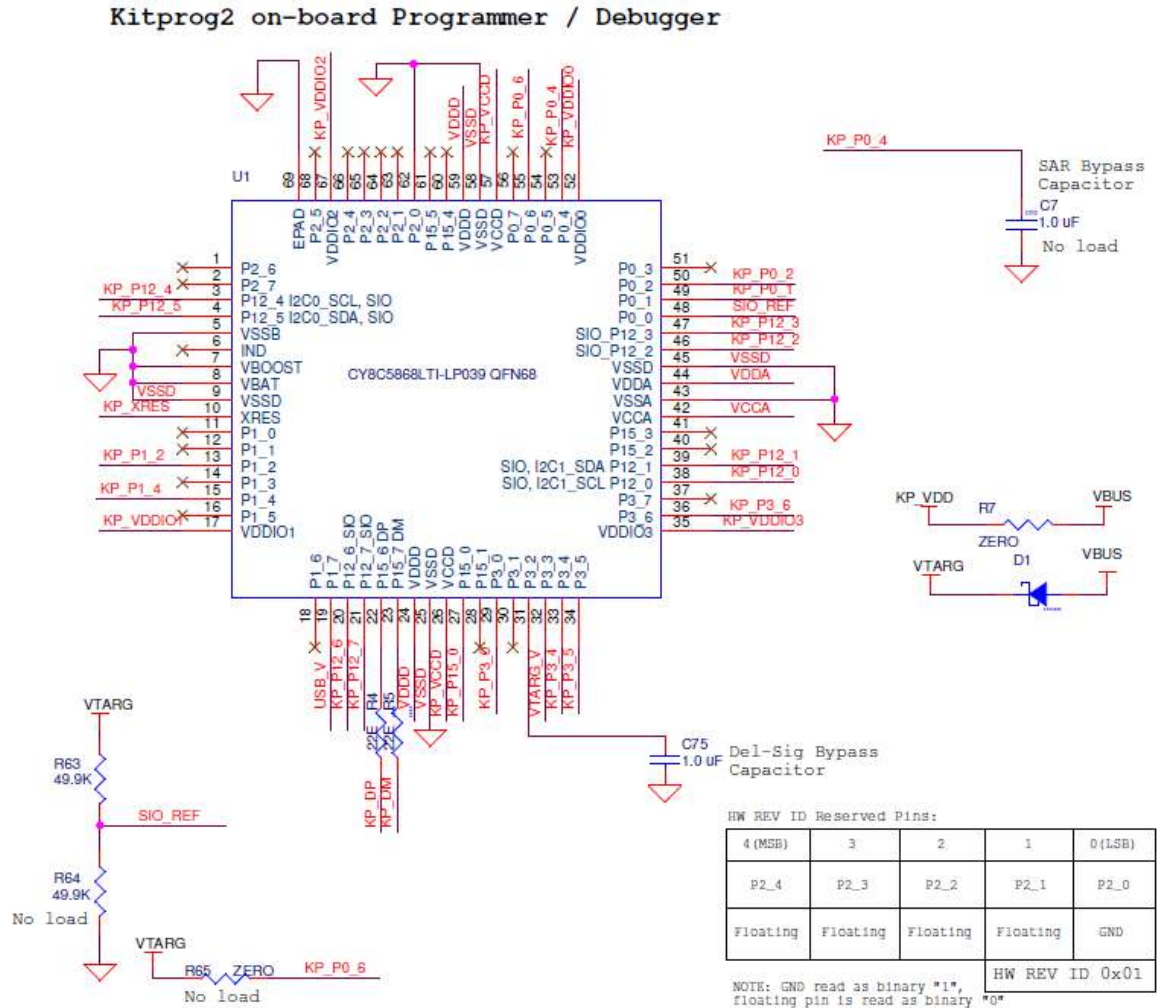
Kitprog2 on-board Programmer / Debugger

KP_VDDIO2
VDDD
VSSD
KP_VCCD
KP_P0_6
KP_P0_4
KP_VDDIO0

U1

69 68 67 66 65 64 63 62 61 60 59 58 57 56 55 54 53 52

EPAD
P2_5
VDDIO2
P2_4
P2_3
P2_2
P2_1
P2_0
P15_5
P15_4
VDDD
VSSD
VCCD
P0_7
P0_6
P0_5
P0_4
VDDIO0

KP_P0_4

SAR Bypass Capacitor

C7
1.0 uF
No load

1 P2_6
2 P2_7
KP_P12_4 3 P12_4 I2C0_SCL, SIO
KP_P12_5 4 P12_5 I2C0_SDA, SIO
5 VSSB
6 IND
7 VBOOST
8 VBAT
VSSD 9 VSSD
KP_XRES 10 XRES
11 P1_0
12 P1_1
KP_P1_2 13 P1_2
14 P1_3
KP_P1_4 15 P1_4
16 P1_5
KP_VDDIO1 17 VDDIO1

CY8C5868LTI-LP039 QFN68

P0_3 51
P0_2 50 KP_P0_2
P0_1 49 KP_P0_1
P0_0 48 SIO_REF
SIO_P12_3 47 KP_P12_3
SIO_P12_2 46 KP_P12_2
VSSD 45 VSSD
VDDA 44 VDDA
VSSA 43
VCCA 42 VCCA
P15_3 41
P15_2 40
SIO, I2C1_SDA P12_1 39 KP_P12_1
SIO, I2C1_SCL P12_0 38 KP_P12_0
P3_7 37
P3_6 36 KP_P3_6
VDDIO3 35 KP_VDDIO3

P1_6
P1_7
P12_6_SIO
P12_7_SIO
P15_6_DP
P15_7_DM
VDDD
VSSD
VCCD
P15_0
P15_1
P3_0
P3_1
P3_2
P3_3
P3_4
P3_5

18 19 20 21 22 23 24 25 26 27 28 29 30 31 32 33 34

USB_V
KP_P12_6
KP_P12_7
R4
R5
22E
22E
VDDD
VSSD
KP_VCCD
KP_P15_0
KP_P3_0
VTARG_V
KP_P3_4
KP_P3_5

KP_DP
KP_DM

KP_VDD
R7
ZERO
VBUS

VTARG
D1
VBUS

C75
1.0 uF
Del-Sig Bypass Capacitor

VTARG
R63
49.9K
SIO_REF
R64
49.9K
No load

VTARG
R65
ZERO
KP_P0_6
No load

HW REV ID Reserved Pins:

| 4(MSB) | 3 | 2 | 1 | 0(LSB) |
|---|---|---|---|---|
| P2_4 | P2_3 | P2_2 | P2_1 | P2_0 |
| Floating | Floating | Floating | Floating | GND |

HW REV ID 0x01

NOTE: GND read as binary "1", floating pin is read as binary "0"